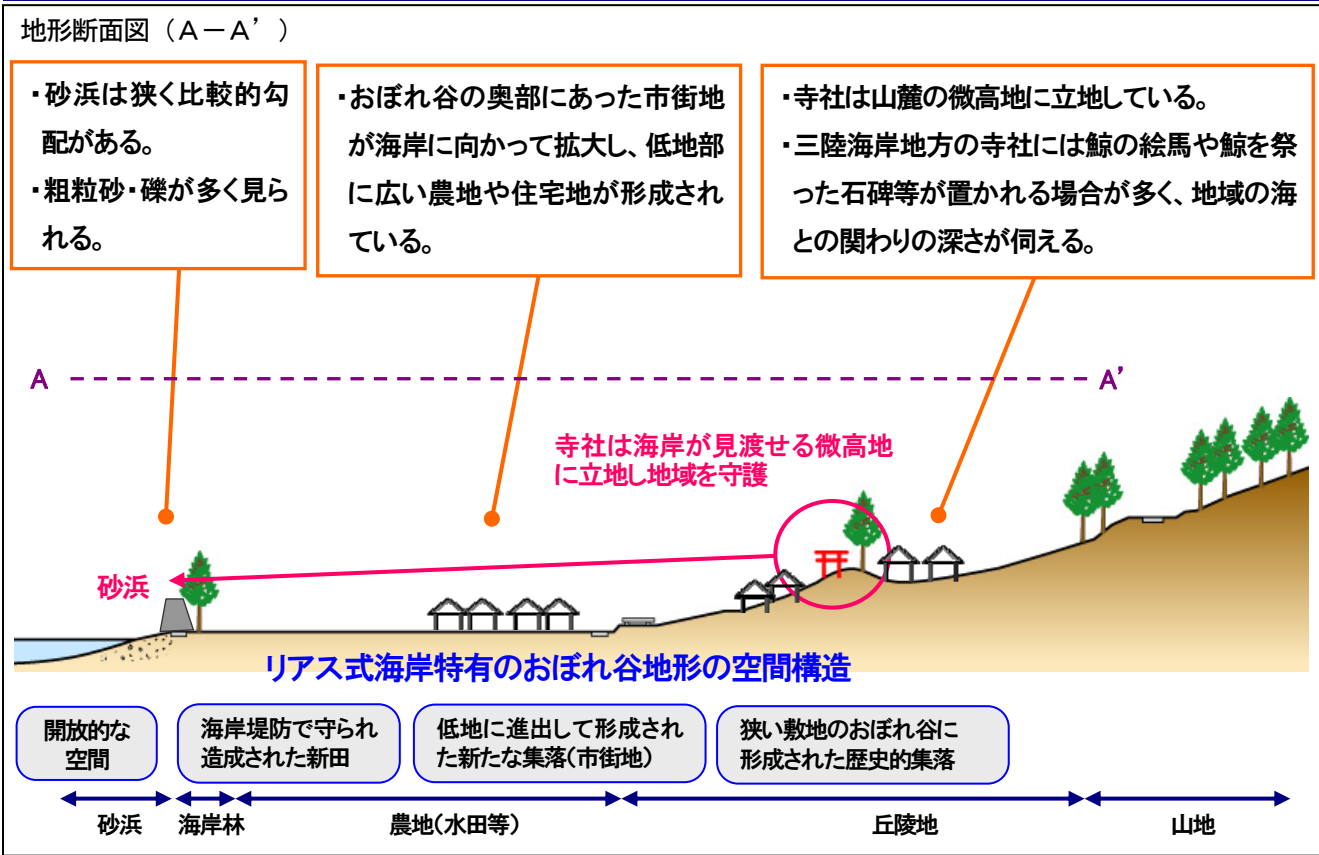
地形断面図（Ａ－Ａ’）

・砂浜は狭く比較的勾配がある。
・粗粒砂・礫が多く見られる。

・おぼれ谷の奥部にあった市街地が海岸に向かって拡大し、低地部に広い農地や住宅地が形成されている。

・寺社は山麓の微高地に立地している。
・三陸海岸地方の寺社には鯨の絵馬や鯨を祭った石碑等が置かれる場合が多く、地域の海との関わりの深さが伺える。

A

A’

寺社は海岸が見渡せる微高地に立地し地域を守護

砂浜

リアス式海岸特有のおぼれ谷地形の空間構造

開放的な空間

海岸堤防で守られ造成された新田

低地に進出して形成された新たな集落（市街地）

狭い敷地のおぼれ谷に形成された歴史的集落

砂浜

海岸林

農地（水田等）

丘陵地

山地